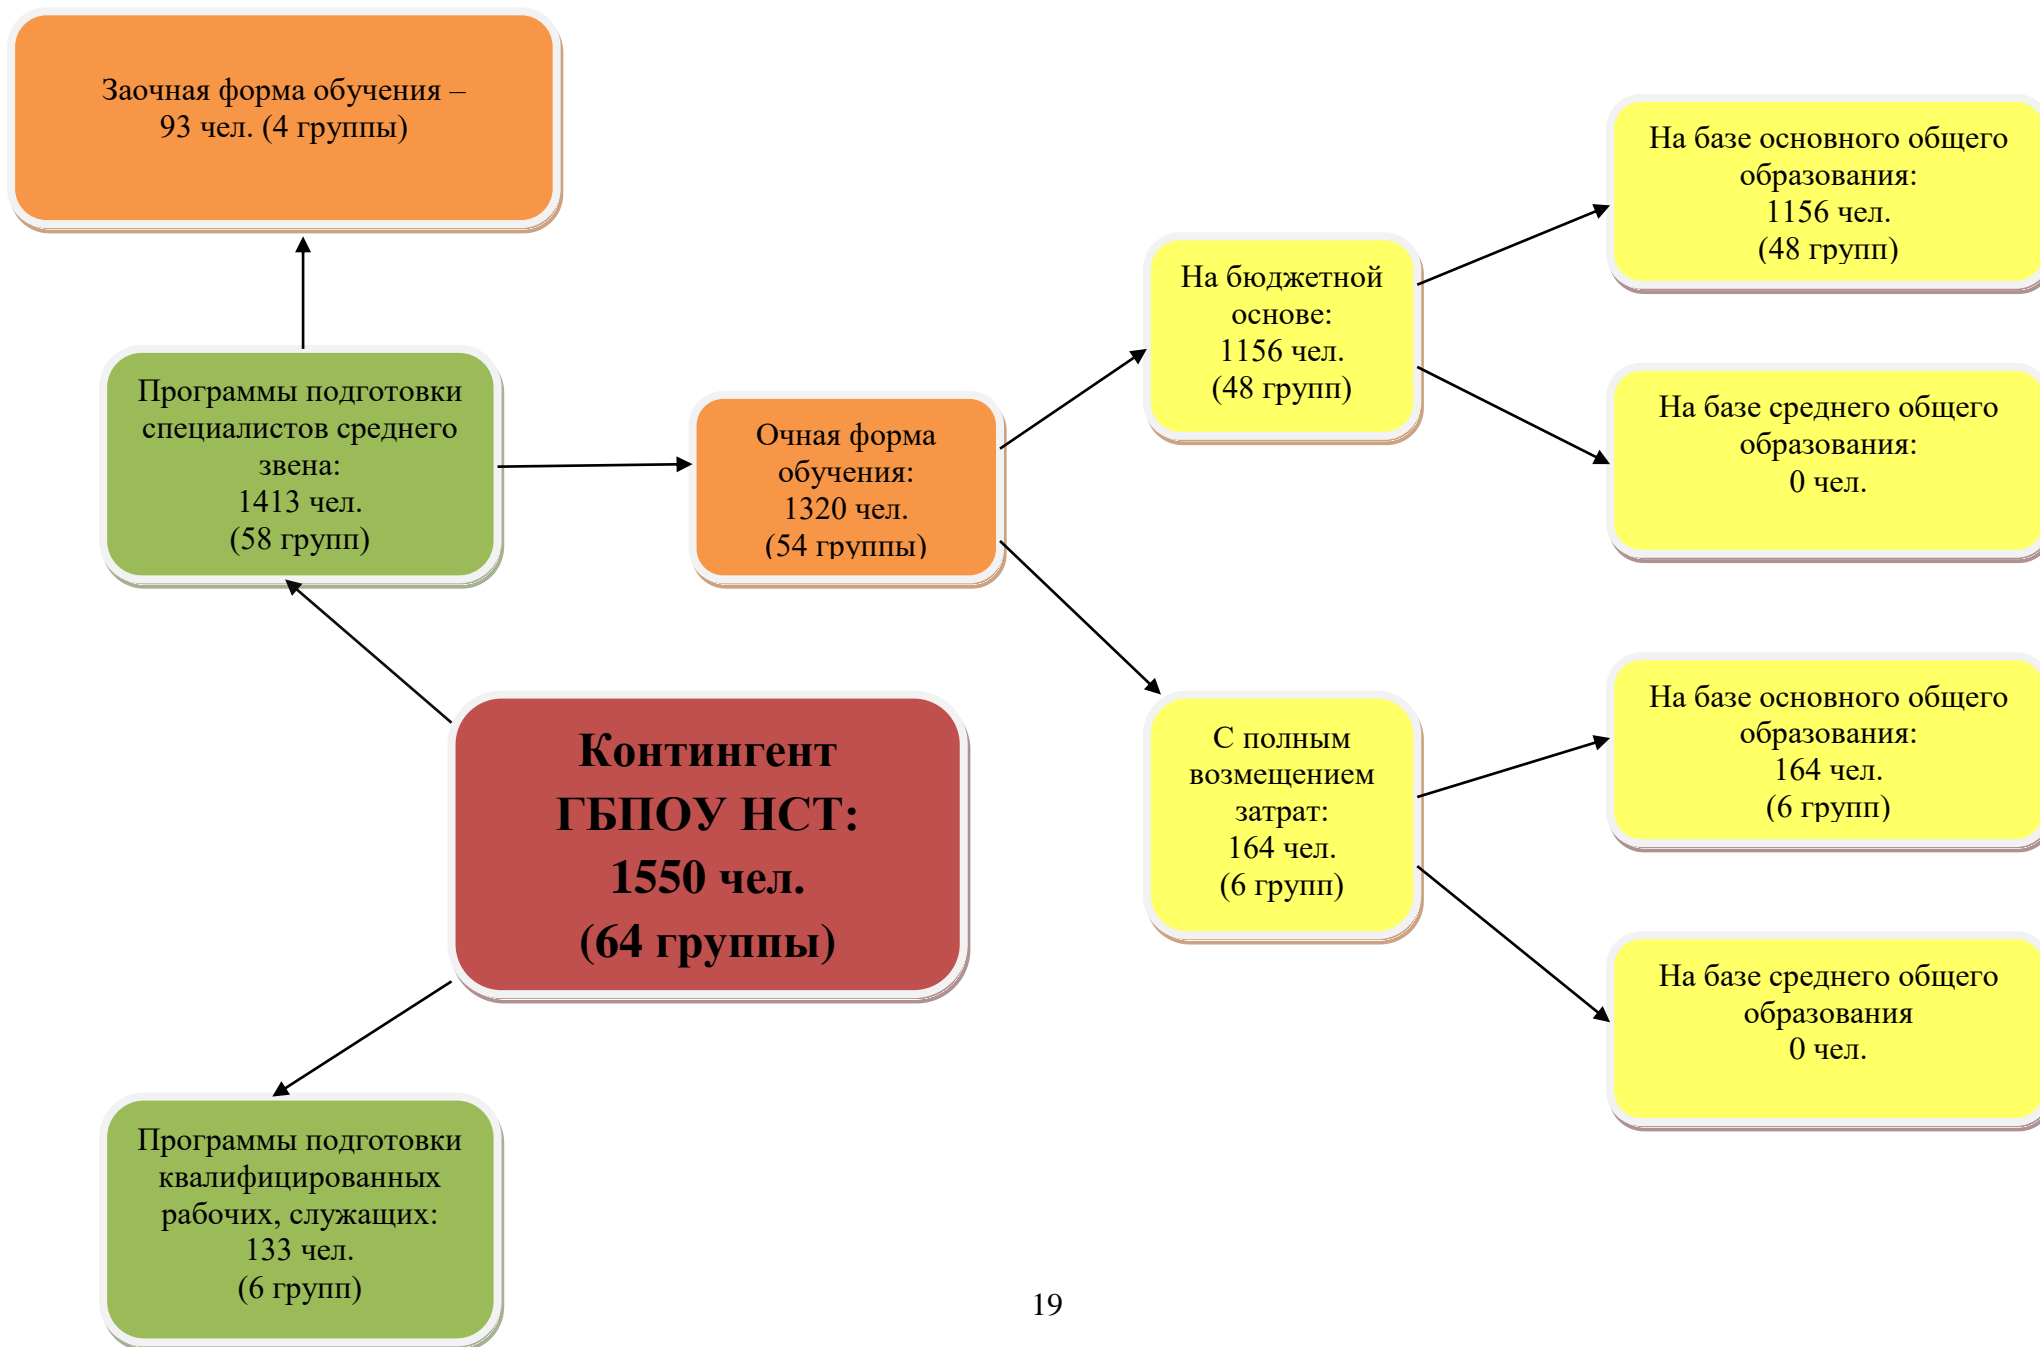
Заочная форма обучения – 93 чел. (4 группы)

Программы подготовки специалистов среднего звена: 1413 чел. (58 групп)

Очная форма обучения: 1320 чел. (54 группы)

На бюджетной основе: 1156 чел. (48 групп)

На базе основного общего образования: 1156 чел. (48 групп)

На базе среднего общего образования: 0 чел.

Контингент ГБПОУ НСТ: 1550 чел. (64 группы)

С полным возмещением затрат: 164 чел. (6 групп)

На базе основного общего образования: 164 чел. (6 групп)

На базе среднего общего образования 0 чел.

Программы подготовки квалифицированных рабочих, служащих: 133 чел. (6 групп)

19